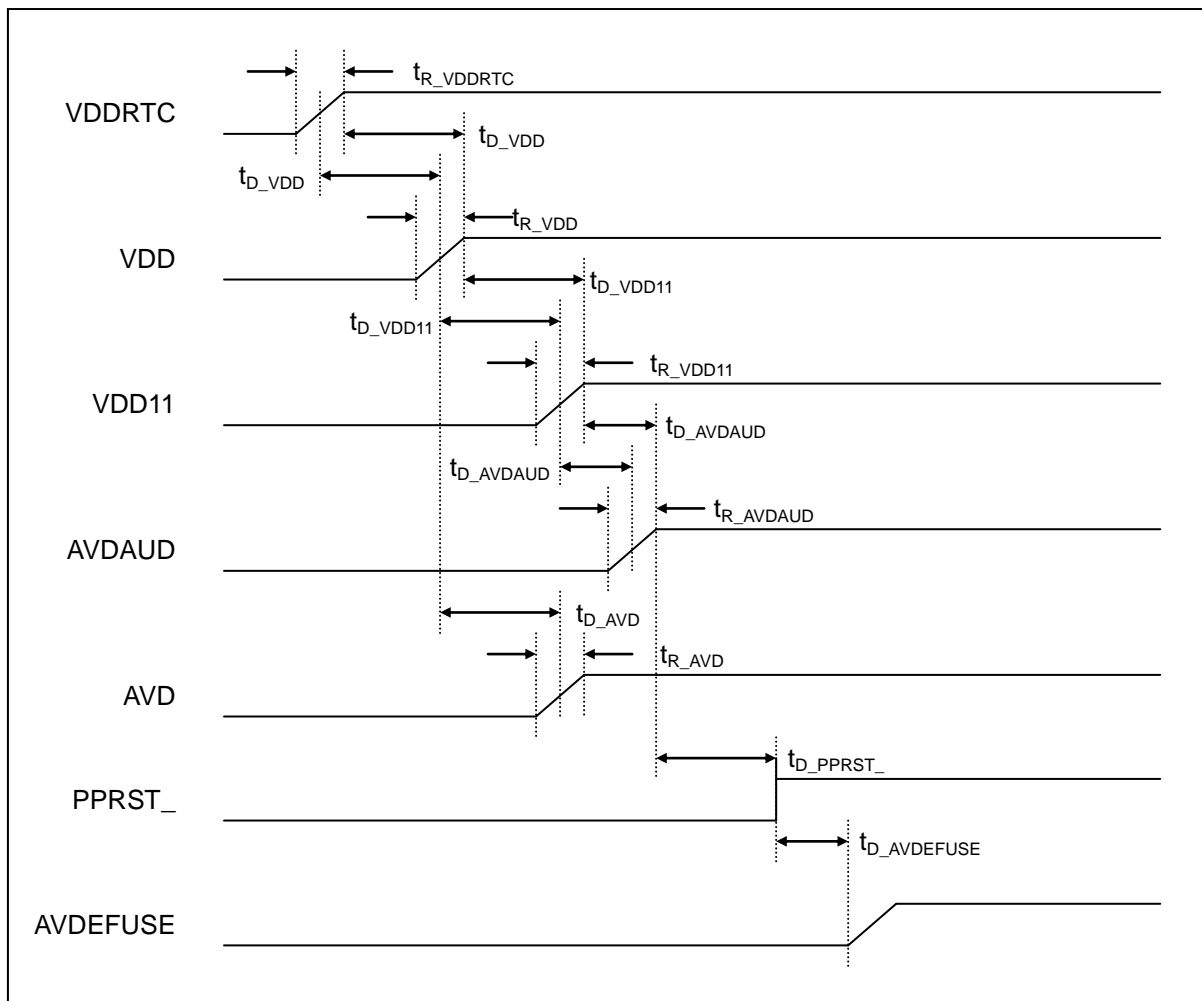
$t_{R\_VDDRTC}$

VDDRTC

$t_{D\_VDD}$

$t_{D\_VDD}$

$t_{R\_VDD}$

VDD

$t_{D\_VDD11}$

$t_{D\_VDD11}$

$t_{R\_VDD11}$

VDD11

$t_{D\_AVDAUD}$

$t_{D\_AVDAUD}$

$t_{R\_AVDAUD}$

AVDAUD

$t_{D\_AVD}$

$t_{R\_AVD}$

AVD

$t_{D\_PPRST\_}$

PPRST_

$t_{D\_AVDEFUSE}$

AVDEFUSE